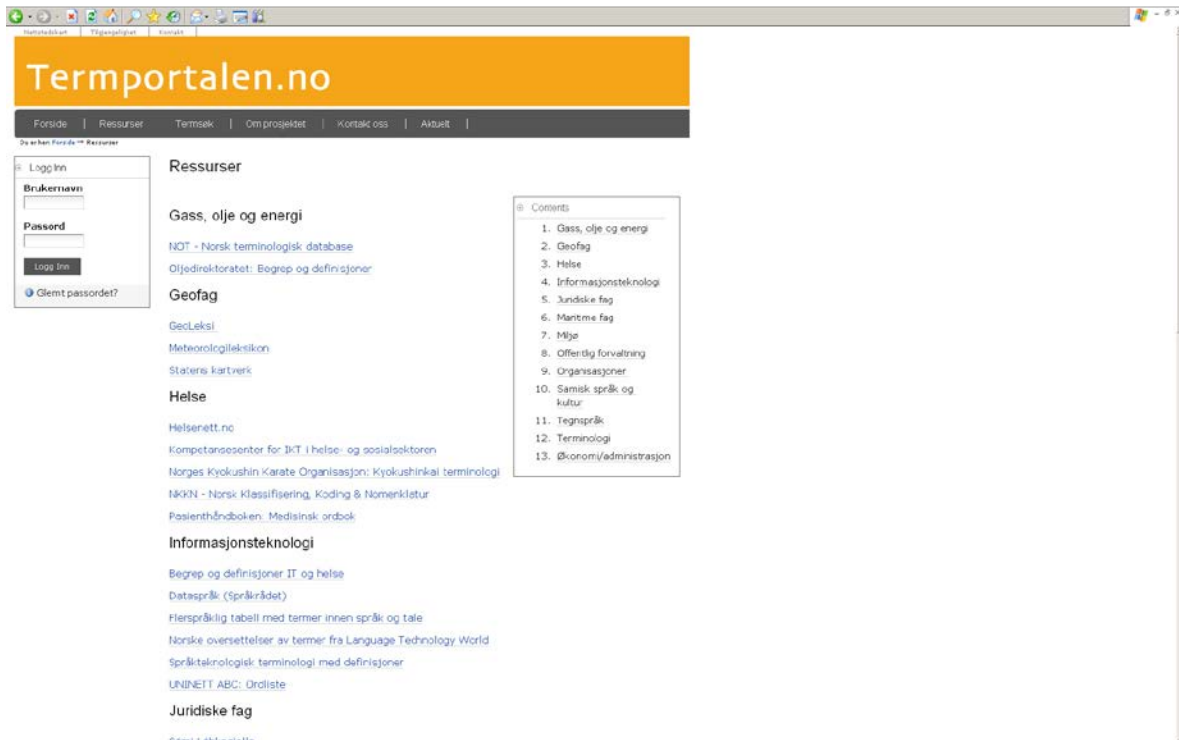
Nettstedskart | Tilgjengelighet | Kontakt

Termportalen.no

Forside | Ressurser | Termsøk | Om prosjektet | Kontakt oss | Aktuelt |

Du er her: Forside → Ressurser

Logg Inn

Brukernavn

Passord

Logg Inn

Glemt passordet?

Ressurser

Gass, olje og energi

NOT - Norsk terminologisk database

Oljedirektoratet: Begrep og definisjoner

Geofag

GeoLeksi

Meteorologileksikon

Statens kartverk

Helse

Helsenett.no

Kompetansesenter for IKT i helse- og sosialsektoren

Norges Kyokushin Karate Organisasjon: Kyokushinkai terminologi

NKKN - Norsk Klassifisering, Koding & Nomenklatur

Pasienthåndboken: Medisinsk ordbok

Informasjonsteknologi

Begrep og definisjoner IT og helse

Dataspråk (Språkrådet)

Flerspråklig tabell med termer innen språk og tale

Norske oversettelser av termer fra Language Technology World

Språkteknologisk terminologi med definisjoner

UNINETT ABC: Ordliste

Juridiske fag

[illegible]

Contents

1. Gass, olje og energi
2. Geofag
3. Helse
4. Informasjonsteknologi
5. Juridiske fag
6. Maritime fag
7. Miljø
8. Offentlig forvaltning
9. Organisasjoner
10. Samisk språk og kultur
11. Tegnspråk
12. Terminologi
13. Økonomi/administrasjon